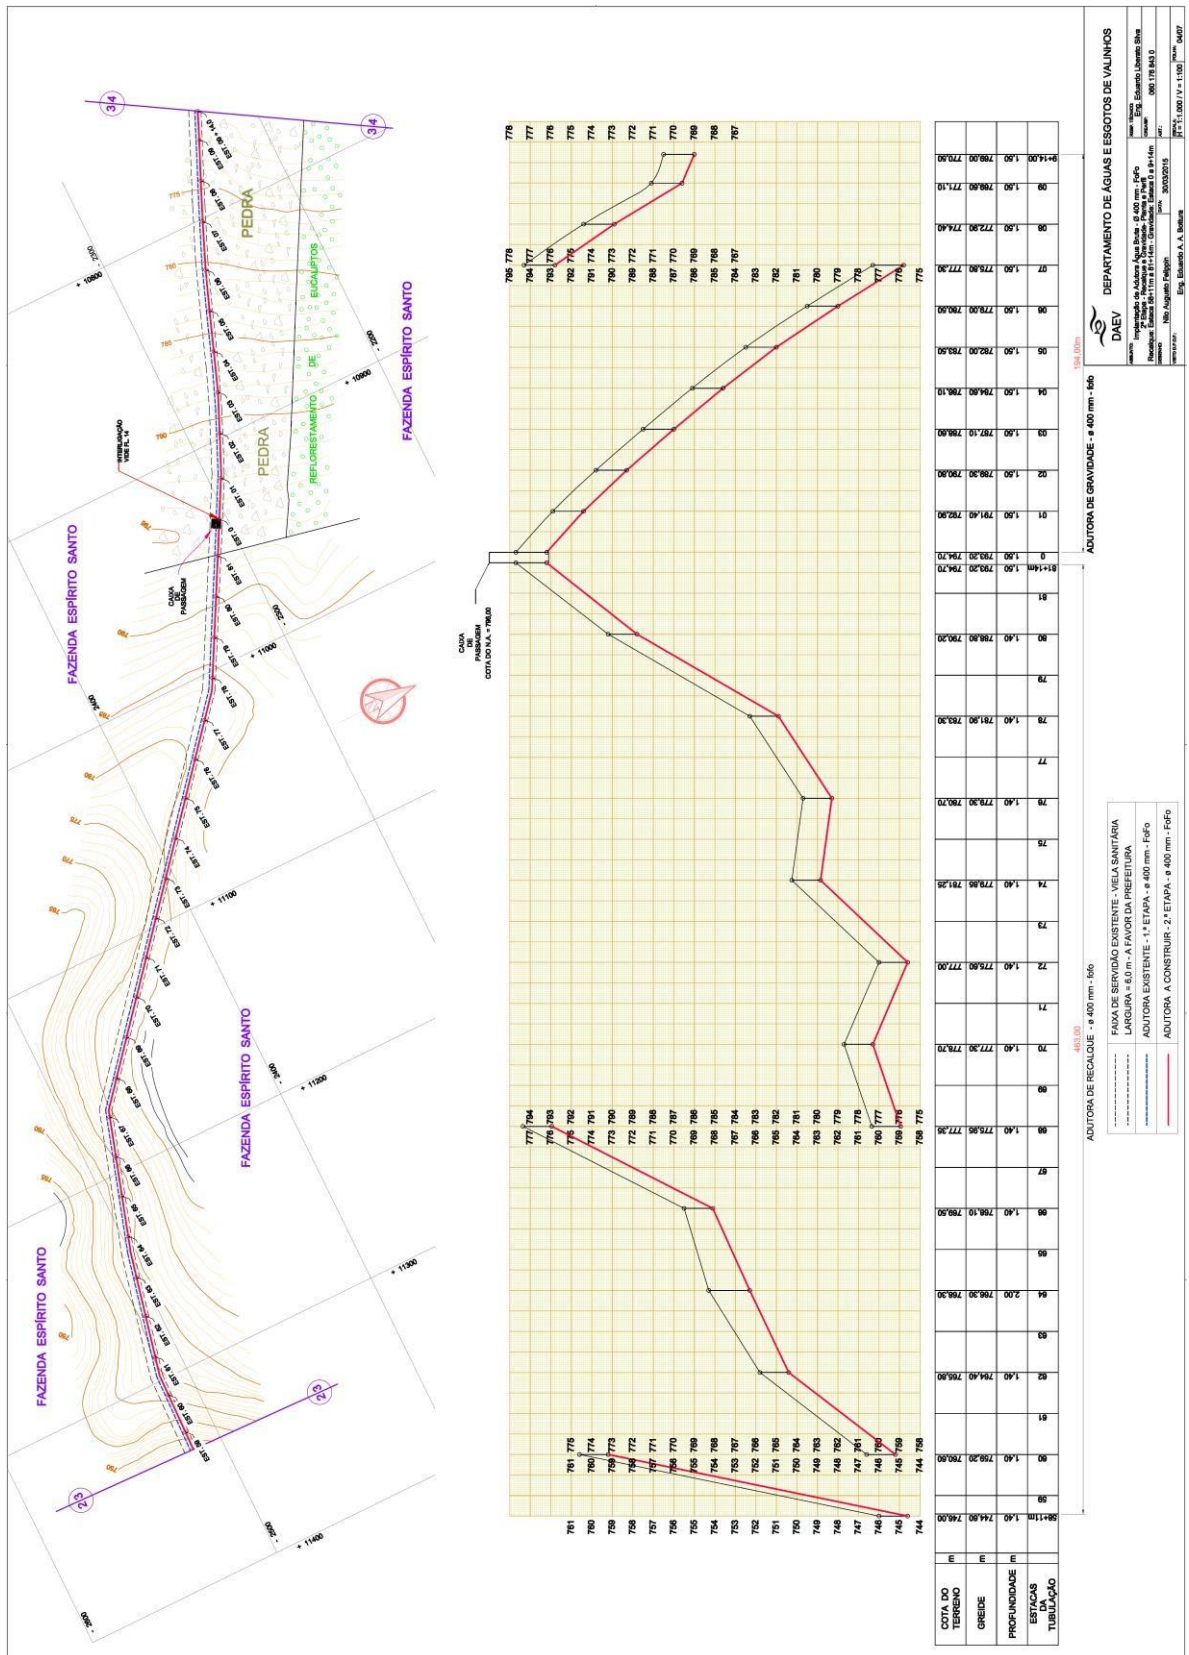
DEPARTAMENTO DE ÁGUAS E ESGOTOS DE VALINHOS

DAEV

Implantação da Adutora Água Bruta - ø 400 mm - FoFo
2ª Etapa - Recalque e Gravidade - Planta e Perfil
Recalque: Estaca 58+11m a 81+14m - Gravidade: Estaca 0 a 9+14m

Eng. Eduardo Liberato Silva
060 176 843 0
Nilo Augusto Fellgoin
30/03/2015
Eng. Eduardo A. A. Botturra
H = 1:1.000 / V = 1:100
04/07

FAZENDA ESPÍRITO SANTO

FAZENDA ESPÍRITO SANTO

FAZENDA ESPÍRITO SANTO

FAZENDA ESPÍRITO SANTO

PEDRA

PEDRA

REFLORESTAMENTO DE EUCALIPTOS

INTERLIGAÇÃO VIDE FL. 14

CAIXA DE PASSAGEM

CAIXA DE PASSAGEM COTA DO N.A. = 795,00

2/3

2/3

3/4

3/4

+ 10900
+ 11000
+ 11100
+ 11200
+ 11300
+ 11400

ADUTORA DE GRAVIDADE - ø 400 mm - fofo
194,00m

ADUTORA DE RECALQUE - ø 400 mm - fofo
463,00

FAIXA DE SERVIDÃO EXISTENTE - VIELA SANITÁRIA
LARGURA = 6,0 m - A FAVOR DA PREFEITURA
ADUTORA EXISTENTE - 1.ª ETAPA - ø 400 mm - FoFo
ADUTORA A CONSTRUIR - 2.ª ETAPA - ø 400 mm - FoFo

| | | | | | | | | | | | | | | | | | | | | | | | | | | | | | | | | | | |
|---|---|---|---|---|---|---|---|---|---|---|---|---|---|---|---|---|---|---|---|---|---|---|---|---|---|---|---|---|---|---|---|---|---|
| COTA DO TERRENO (m) | 746,00 | | 760,60 | | 765,80 | | 768,30 | | 769,50 | | 777,35 | | 778,70 | | 777,00 | | 781,25 | | 780,70 | | 783,30 | | 790,20 | | 794,70 | 794,70 | 792,90 | 790,80 | 788,60 | 786,10 | 783,50 | 780,50 | 777,30 | 774,40 | 771,10 | 770,50 |
| GREIDE (m) | 744,60 | | 759,20 | | 764,40 | | 766,30 | | 768,10 | | 775,95 | | 777,30 | | 775,60 | | 779,85 | | 779,30 | | 781,90 | | 788,80 | | 793,20 | 793,20 | 791,40 | 789,30 | 787,10 | 784,60 | 782,00 | 779,00 | 775,80 | 772,90 | 769,60 | 769,00 |
| PROFUNDIDADE (m) | 1,40 | | 1,40 | | 1,40 | | 2,00 | | 1,40 | | 1,40 | | 1,40 | | 1,40 | | 1,40 | | 1,40 | | 1,40 | | 1,40 | | 1,50 | 1,50 | 1,50 | 1,50 | 1,50 | 1,50 | 1,50 | 1,50 | 1,50 | 1,50 | 1,50 | 1,50 |
| ESTACAS DA TUBULAÇÃO | 58+11m | 59 | 60 | 61 | 62 | 63 | 64 | 65 | 66 | 67 | 68 | 69 | 70 | 71 | 72 | 73 | 74 | 75 | 76 | 77 | 78 | 79 | 80 | 81 | 81+14m | 0 | 01 | 02 | 03 | 04 | 05 | 06 | 07 | 08 | 09 | 9+14,00 |